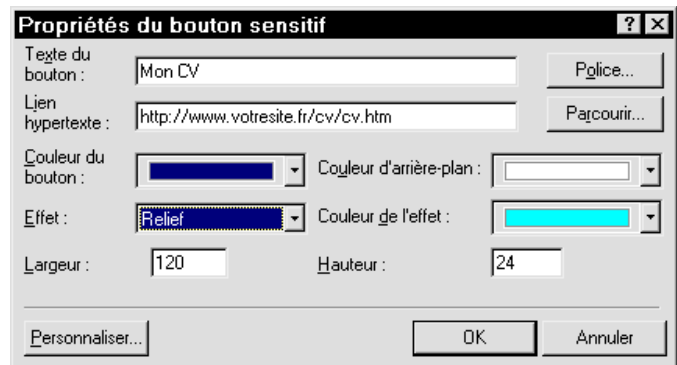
Propriétés du bouton sensitif

? X

Texte du bouton : Mon CV

Police...

Lien hypertexte : http://www.votresite.fr/cv/cv.htm

Parcourir...

Couleur du bouton :

Couleur d'arrière-plan :

Effet : Relief

Couleur de l'effet :

Largeur : 120

Hauteur : 24

Personnaliser...

OK

Annuler